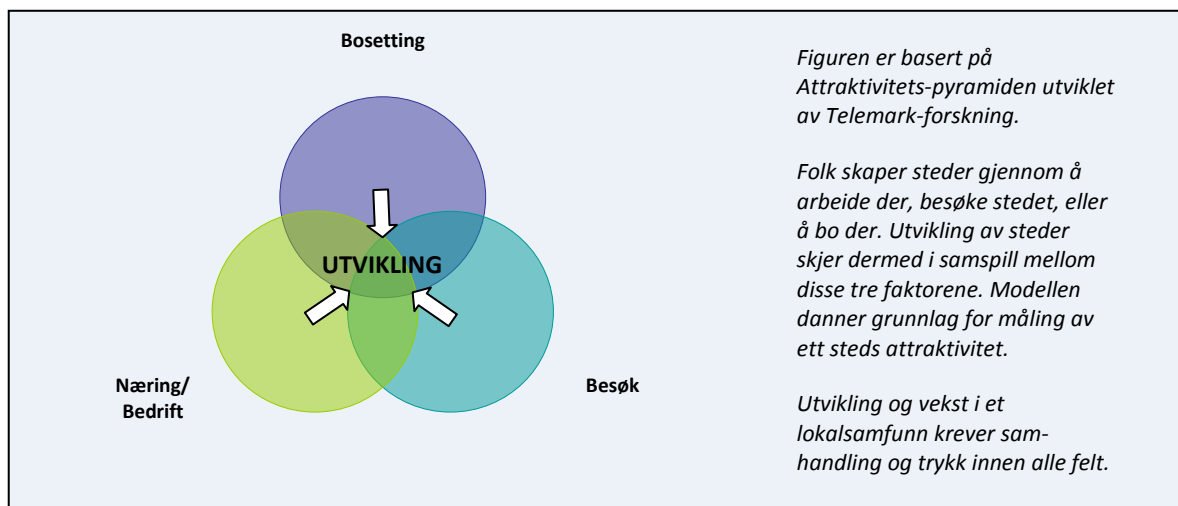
Bosetting

UTVIKLING

Næring/
Bedrift

Besøk

Figuren er basert på Attraktivitets-pyramiden utviklet av Telemark-forskning.

Folk skaper steder gjennom å arbeide der, besøke stedet, eller å bo der. Utvikling av steder skjer dermed i samspill mellom disse tre faktorene. Modellen danner grunnlag for måling av ett steds attraktivitet.

Utvikling og vekst i et lokalsamfunn krever samhandling og trykk innen alle felt.